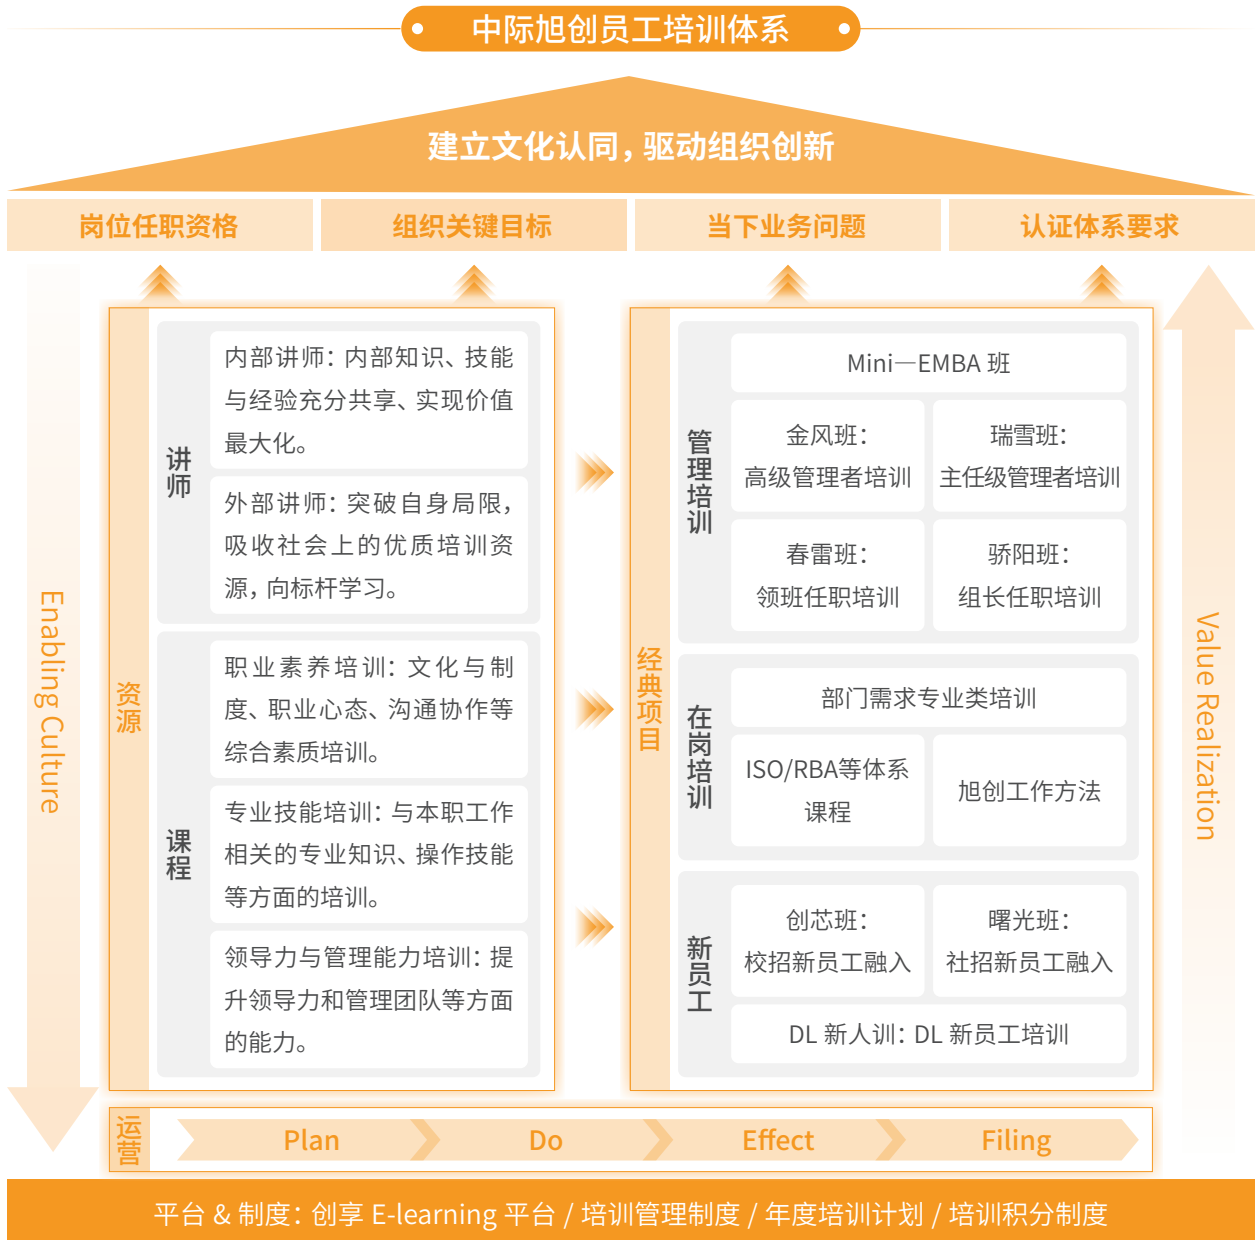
中际旭创员工培训体系

建立文化认同，驱动组织创新

岗位任职资格

组织关键目标

当下业务问题

认证体系要求

Enabling Culture

资源

讲师

内部讲师：内部知识、技能与经验充分共享、实现价值最大化。

外部讲师：突破自身局限，吸收社会上的优质培训资源，向标杆学习。

课程

职业素养培训：文化与制度、职业心态、沟通协作等综合素质培训。

专业技能培训：与本职工作相关的专业知识、操作技能等方面的培训。

领导力与管理能力培训：提升领导力和管理团队等方面的能力。

经典项目

管理培训

Mini—EMBA 班

金风班：高级管理者培训

瑞雪班：主任级管理者培训

春雷班：领班任职培训

骄阳班：组长任职培训

在岗培训

部门需求专业类培训

ISO/RBA等体系课程

旭创工作方法

新员工

创芯班：校招新员工融入

曙光班：社招新员工融入

DL 新人训：DL 新员工培训

Value Realization

运营

Plan

Do

Effect

Filing

平台 & 制度：创享 E-learning 平台 / 培训管理制度 / 年度培训计划 / 培训积分制度